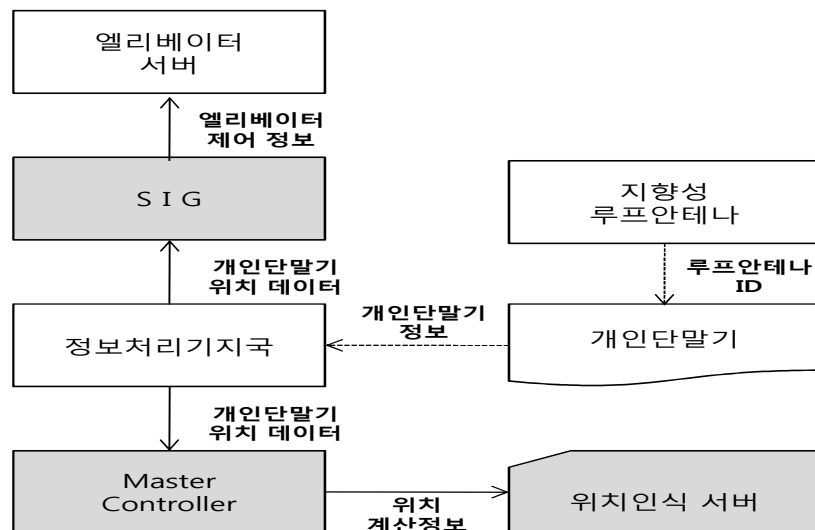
엘리베이터
서버

엘리베이터
제어 정보

S I G

지향성
루프안테나

개인단말기
위치 데이터

루프안테나
ID

개인단말기
정보

정보처리기지국

개인단말기

개인단말기
위치 데이터

Master
Controller

위치
계산정보

위치인식 서버